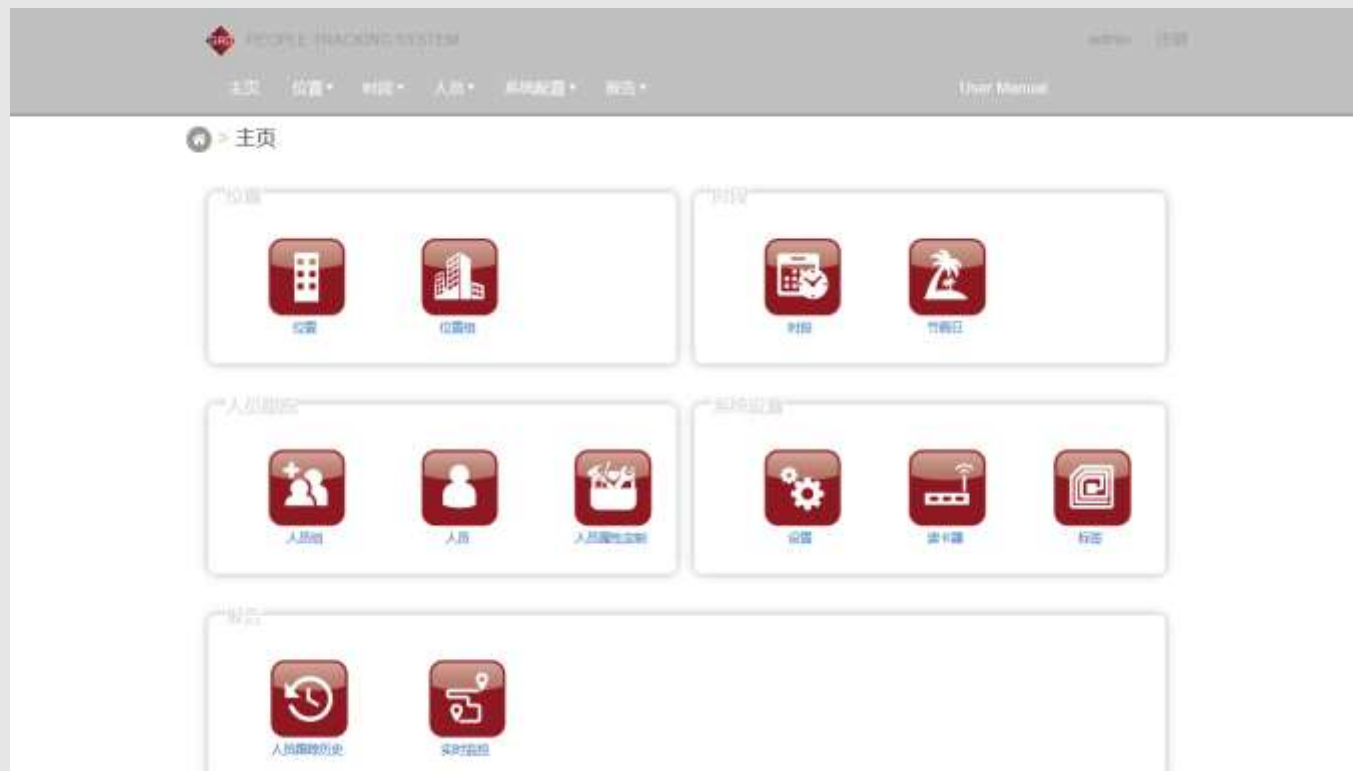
PEOPLE TRACKING SYSTEM

admin 注销

主页 位置 ▾ 时段 ▾ 人员 ▾ 系统配置 ▾ 报告 ▾ User Manual

主页

位置

位置

位置组

时段

时段

节假日

人员跟踪

人员组

人员

人员属性定制

系统设置

设置

读卡器

标签

报告

人员跟踪历史

实时监控